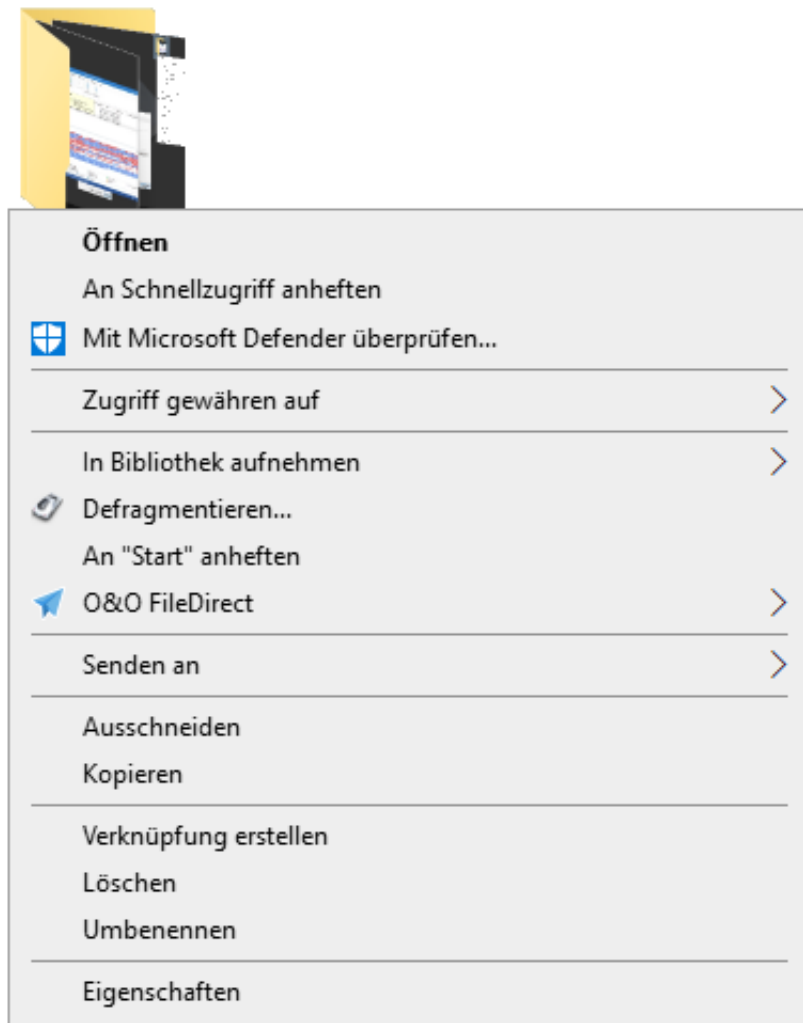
Öffnen
An Schnellzugriff anheften
Mit Microsoft Defender überprüfen...

Zugriff gewähren auf

In Bibliothek aufnehmen
Defragmentieren...
An "Start" anheften
O&O FileDirect

Senden an

Ausschneiden
Kopieren

Verknüpfung erstellen
Löschen
Umbenennen

Eigenschaften